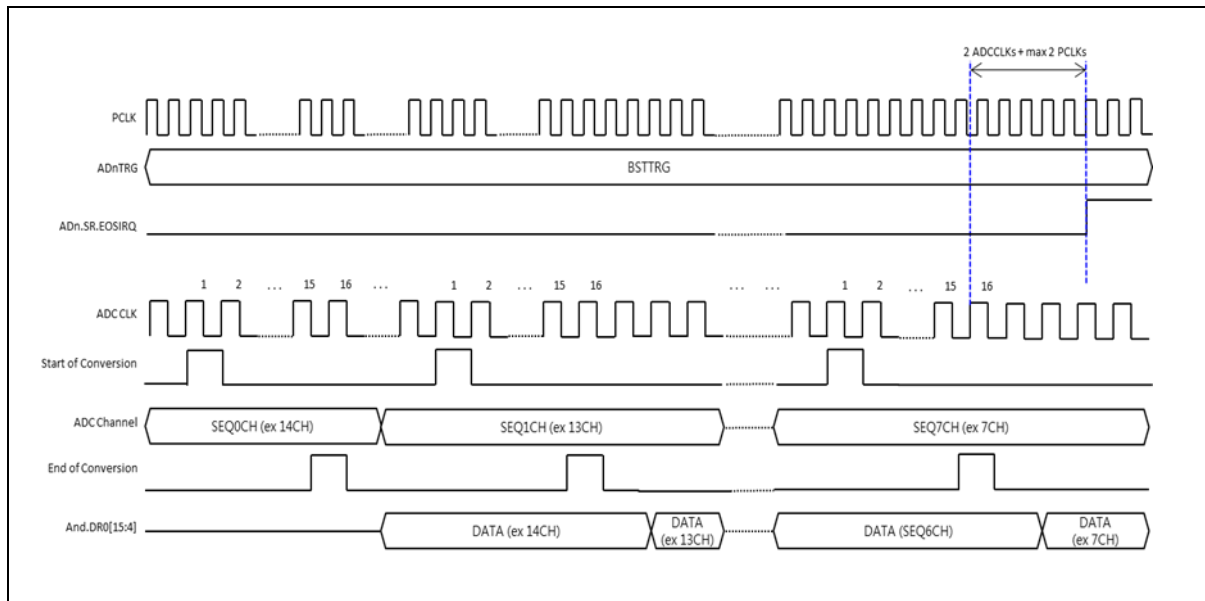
2 ADCCLKs + max 2 PCLKs

PCLK

ADnTRG

BSTTRG

ADn.SR.EOSIRQ

1 2 ... 15 16 ... 1 2 ... 15 16 ... ... 1 2 ... 15 16

ADC CLK

Start of Conversion

ADC Channel

SEQ0CH (ex 14CH)

SEQ1CH (ex 13CH)

SEQ7CH (ex 7CH)

End of Conversion

And.DR0[15:4]

DATA (ex 14CH)

DATA (ex 13CH)

DATA (SEQ6CH)

DATA (ex 7CH)